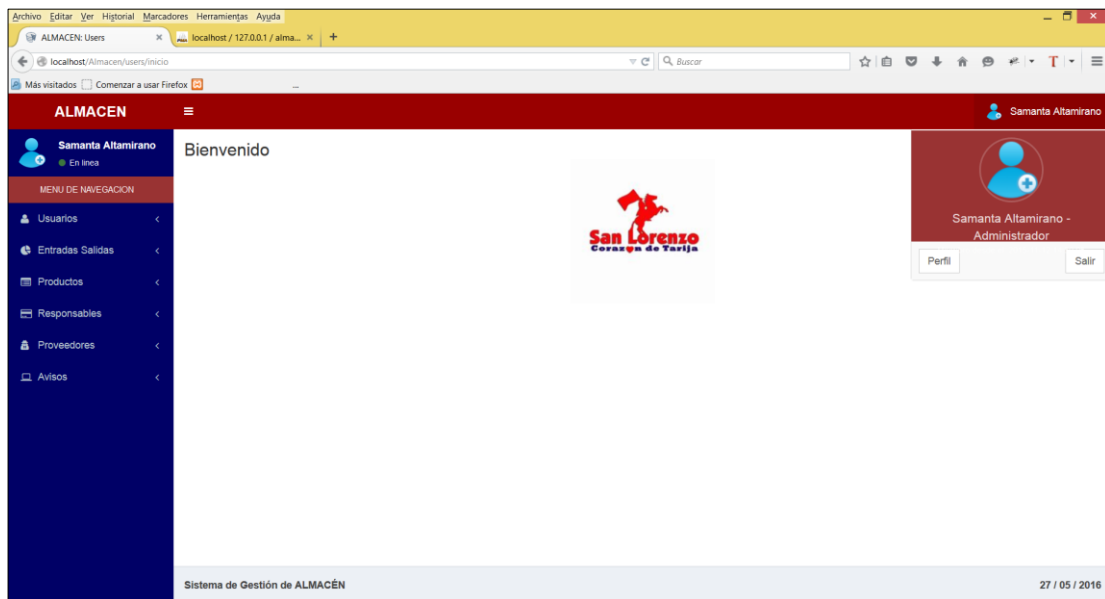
Archivo Editar Ver Historial Marcadores Herramientas Ayuda

ALMACEN: Users ×
localhost / 127.0.0.1 / alma... ×
+

localhost/Almacen/users/inicio
Buscar

Más visitados
Comenzar a usar Firefox

ALMACEN
≡
Samanta Altamirano

Samanta Altamirano
En linea

MENU DE NAVEGACION

Usuarios
Entradas Salidas
Productos
Responsables
Proveedores
Avisos

Bienvenido

San Lorenzo
Corazon de Tarija

Samanta Altamirano - Administrador

Perfil
Salir

Sistema de Gestión de ALMACÉN
27 / 05 / 2016